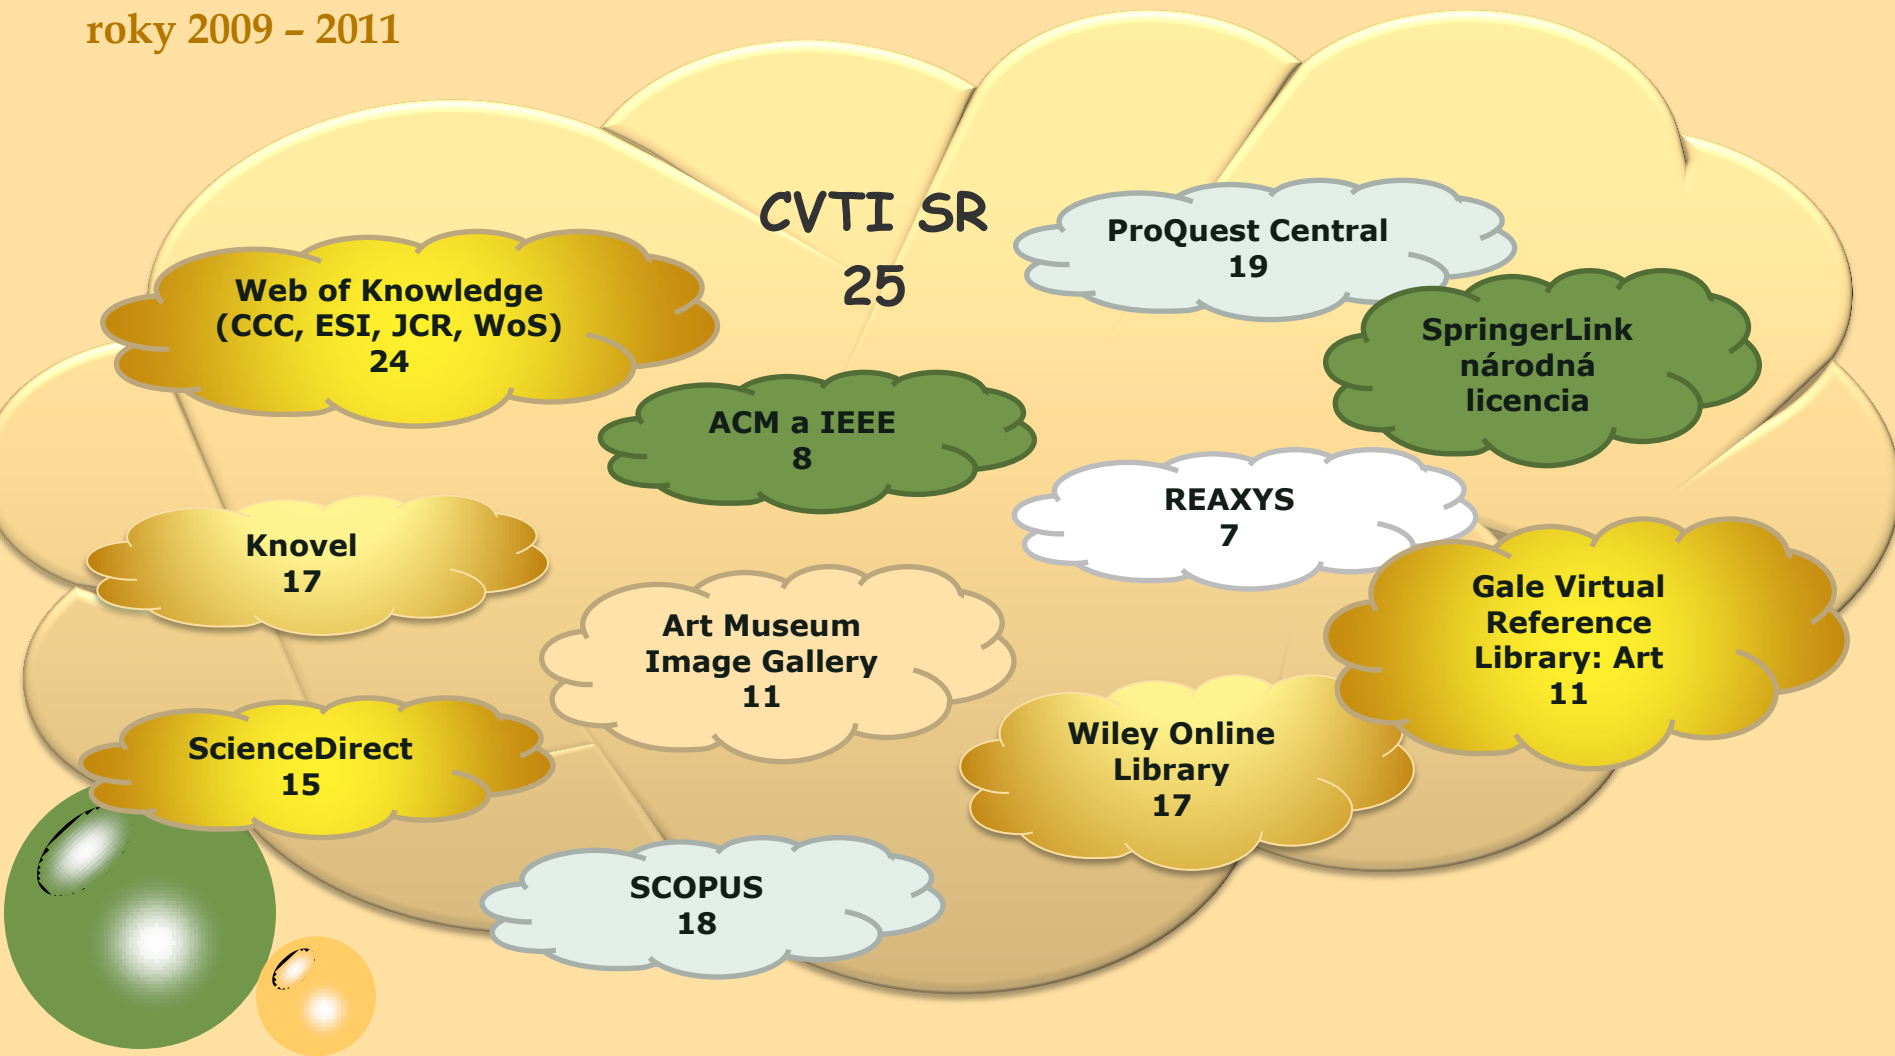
roky 2009 – 2011

CVTI SR
25

Web of Knowledge
(CCC, ESI, JCR, WoS)
24

ProQuest Central
19

SpringerLink
národná
licencia

ACM a IEEE
8

REAXYS
7

Knovel
17

Art Museum
Image Gallery
11

Gale Virtual
Reference
Library: Art
11

ScienceDirect
15

Wiley Online
Library
17

SCOPUS
18